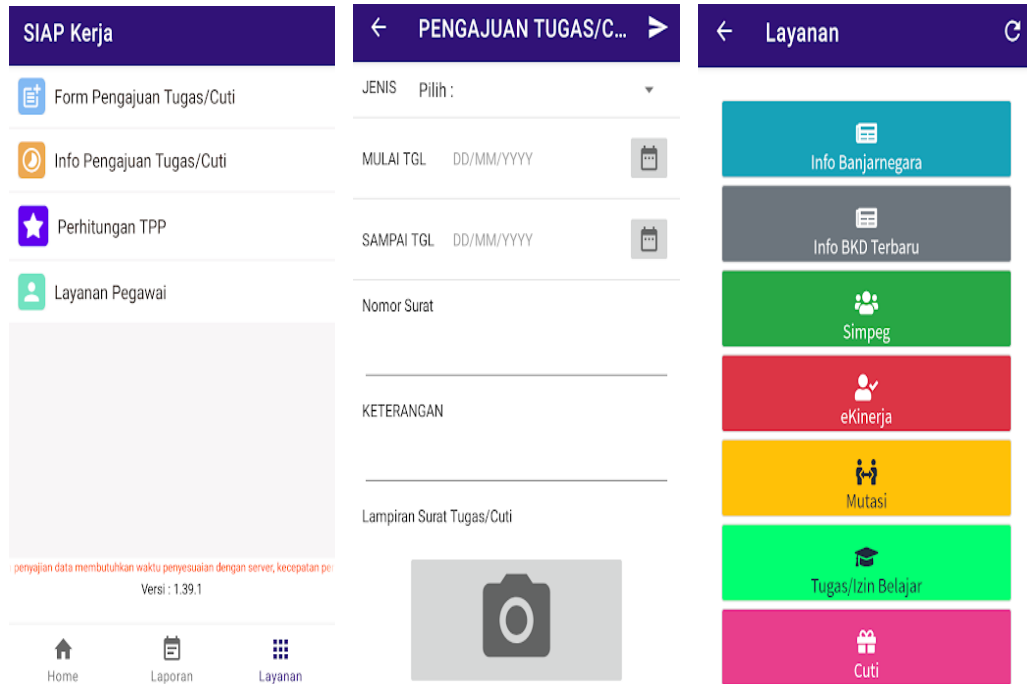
SIAP Kerja

Form Pengajuan Tugas/Cuti

Info Pengajuan Tugas/Cuti

Perhitungan TPP

Layanan Pegawai

penyajian data membutuhkan waktu penyesuaian dengan server, kecepatan pe

Versi : 1.39.1

Home Laporan Layanan

PENGAJUAN TUGAS/C...

JENIS Pilih :

MULAI TGL DD/MM/YYYY

SAMPAI TGL DD/MM/YYYY

Nomor Surat

KETERANGAN

Lampiran Surat Tugas/Cuti

Layanan

Info Banjarnegara

Info BKD Terbaru

Simpeg

eKinerja

Mutasi

Tugas/Izin Belajar

Cuti